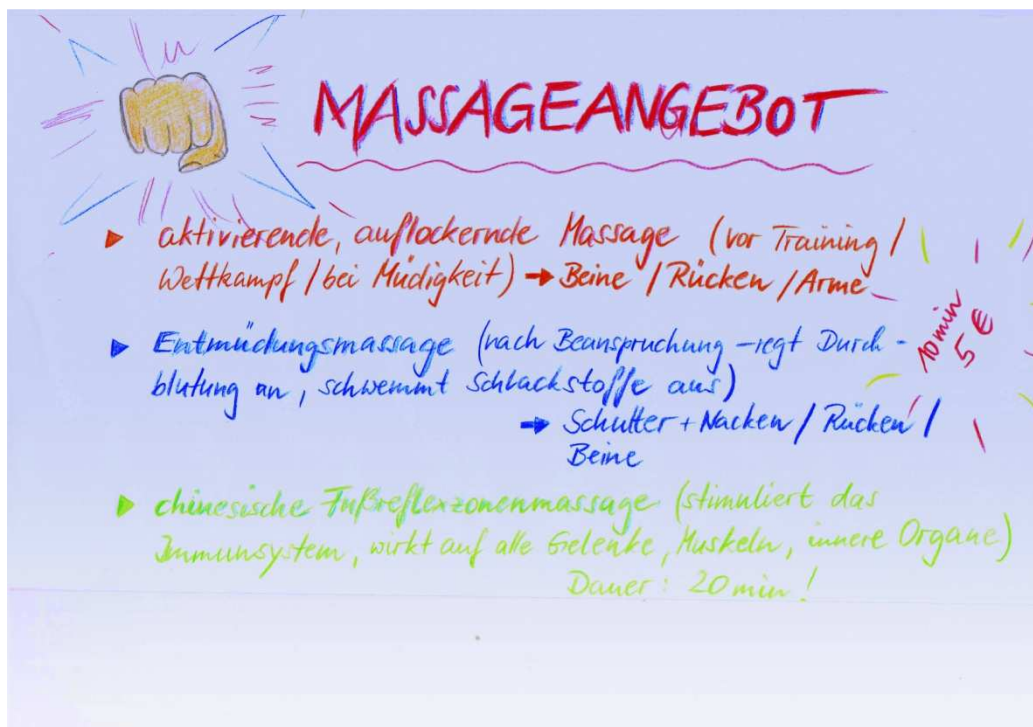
MASSAGEANGEBOT

▸ aktivierende, auflockernde Massage (vor Training / Wettkampf / bei Müdigkeit) → Beine / Rücken / Arme

▸ Entmüdungsmassage (nach Beanspruchung – regt Durchblutung an, schwemmt Schlackstoffe aus)
→ Schulter + Nacken / Rücken / Beine

10 min 5 €

▸ chinesische Fußreflexzonenmassage (stimuliert das Immunsystem, wirkt auf alle Gelenke, Muskeln, innere Organe)
Dauer: 20 min!